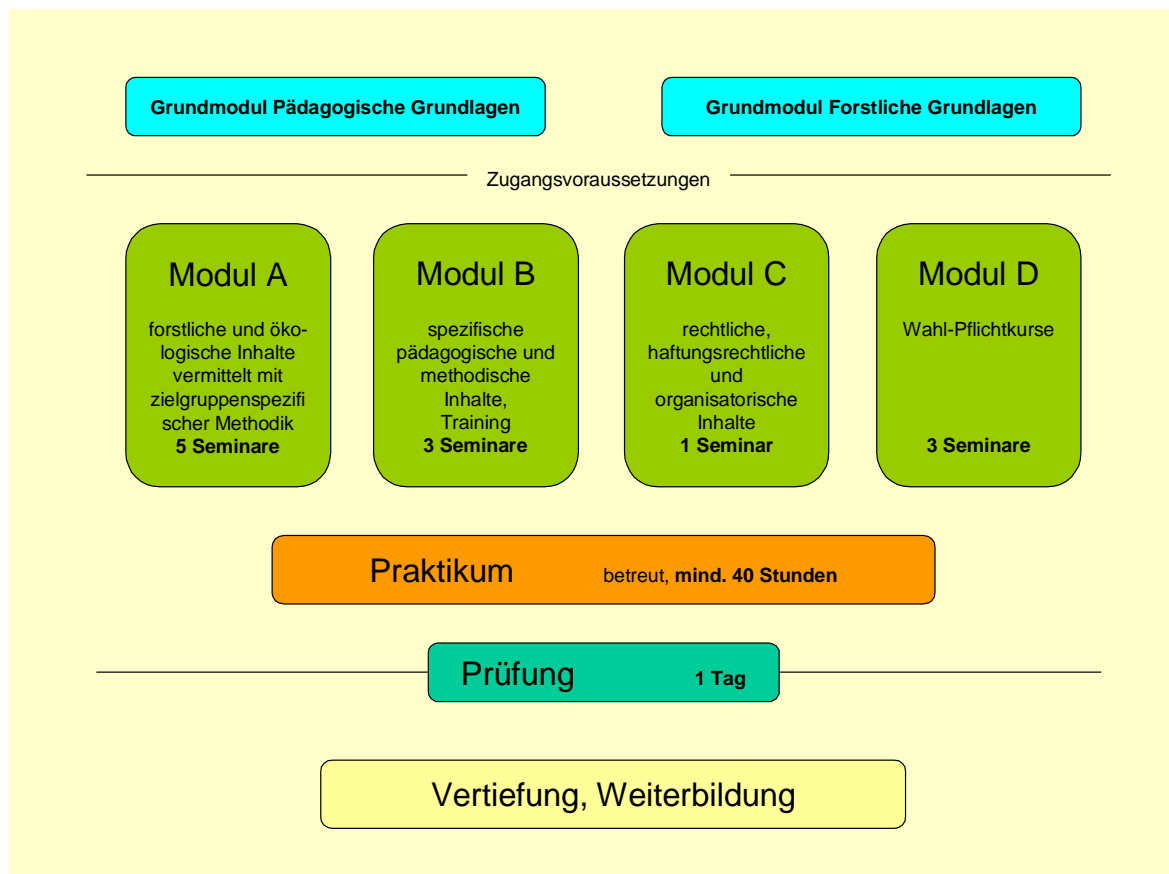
Grundmodul Pädagogische Grundlagen

Grundmodul Forstliche Grundlagen

Zugangsvoraussetzungen

Modul A

forstliche und ökologische Inhalte vermittelt mit zielgruppenspezifischer Methodik
**5 Seminare**

Modul B

spezifische pädagogische und methodische Inhalte, Training
**3 Seminare**

Modul C

rechtliche, haftungsrechtliche und organisatorische Inhalte
**1 Seminar**

Modul D

Wahl-Pflichtkurse

**3 Seminare**

Praktikum betreut, **mind. 40 Stunden**

Prüfung **1 Tag**

Vertiefung, Weiterbildung